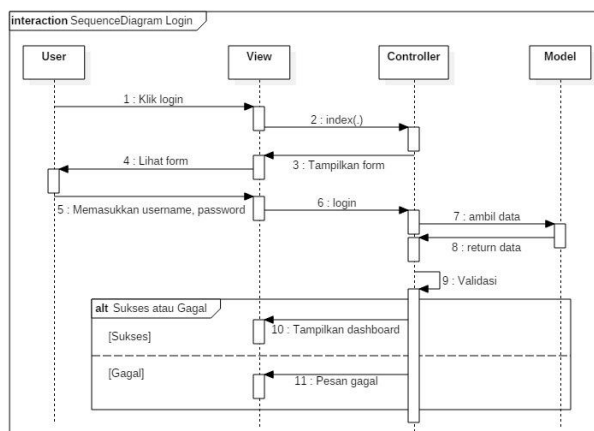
interaction SequenceDiagram Login

User

View

Controller

Model

1 : Klik login

2 : index(.)

3 : Tampilkan form

4 : Lihat form

5 : Memasukkan username, password

6 : login

7 : ambil data

8 : return data

9 : Validasi

alt Sukses atau Gagal

[Sukses]

10 : Tampilkan dashboard

[Gagal]

11 : Pesan gagal